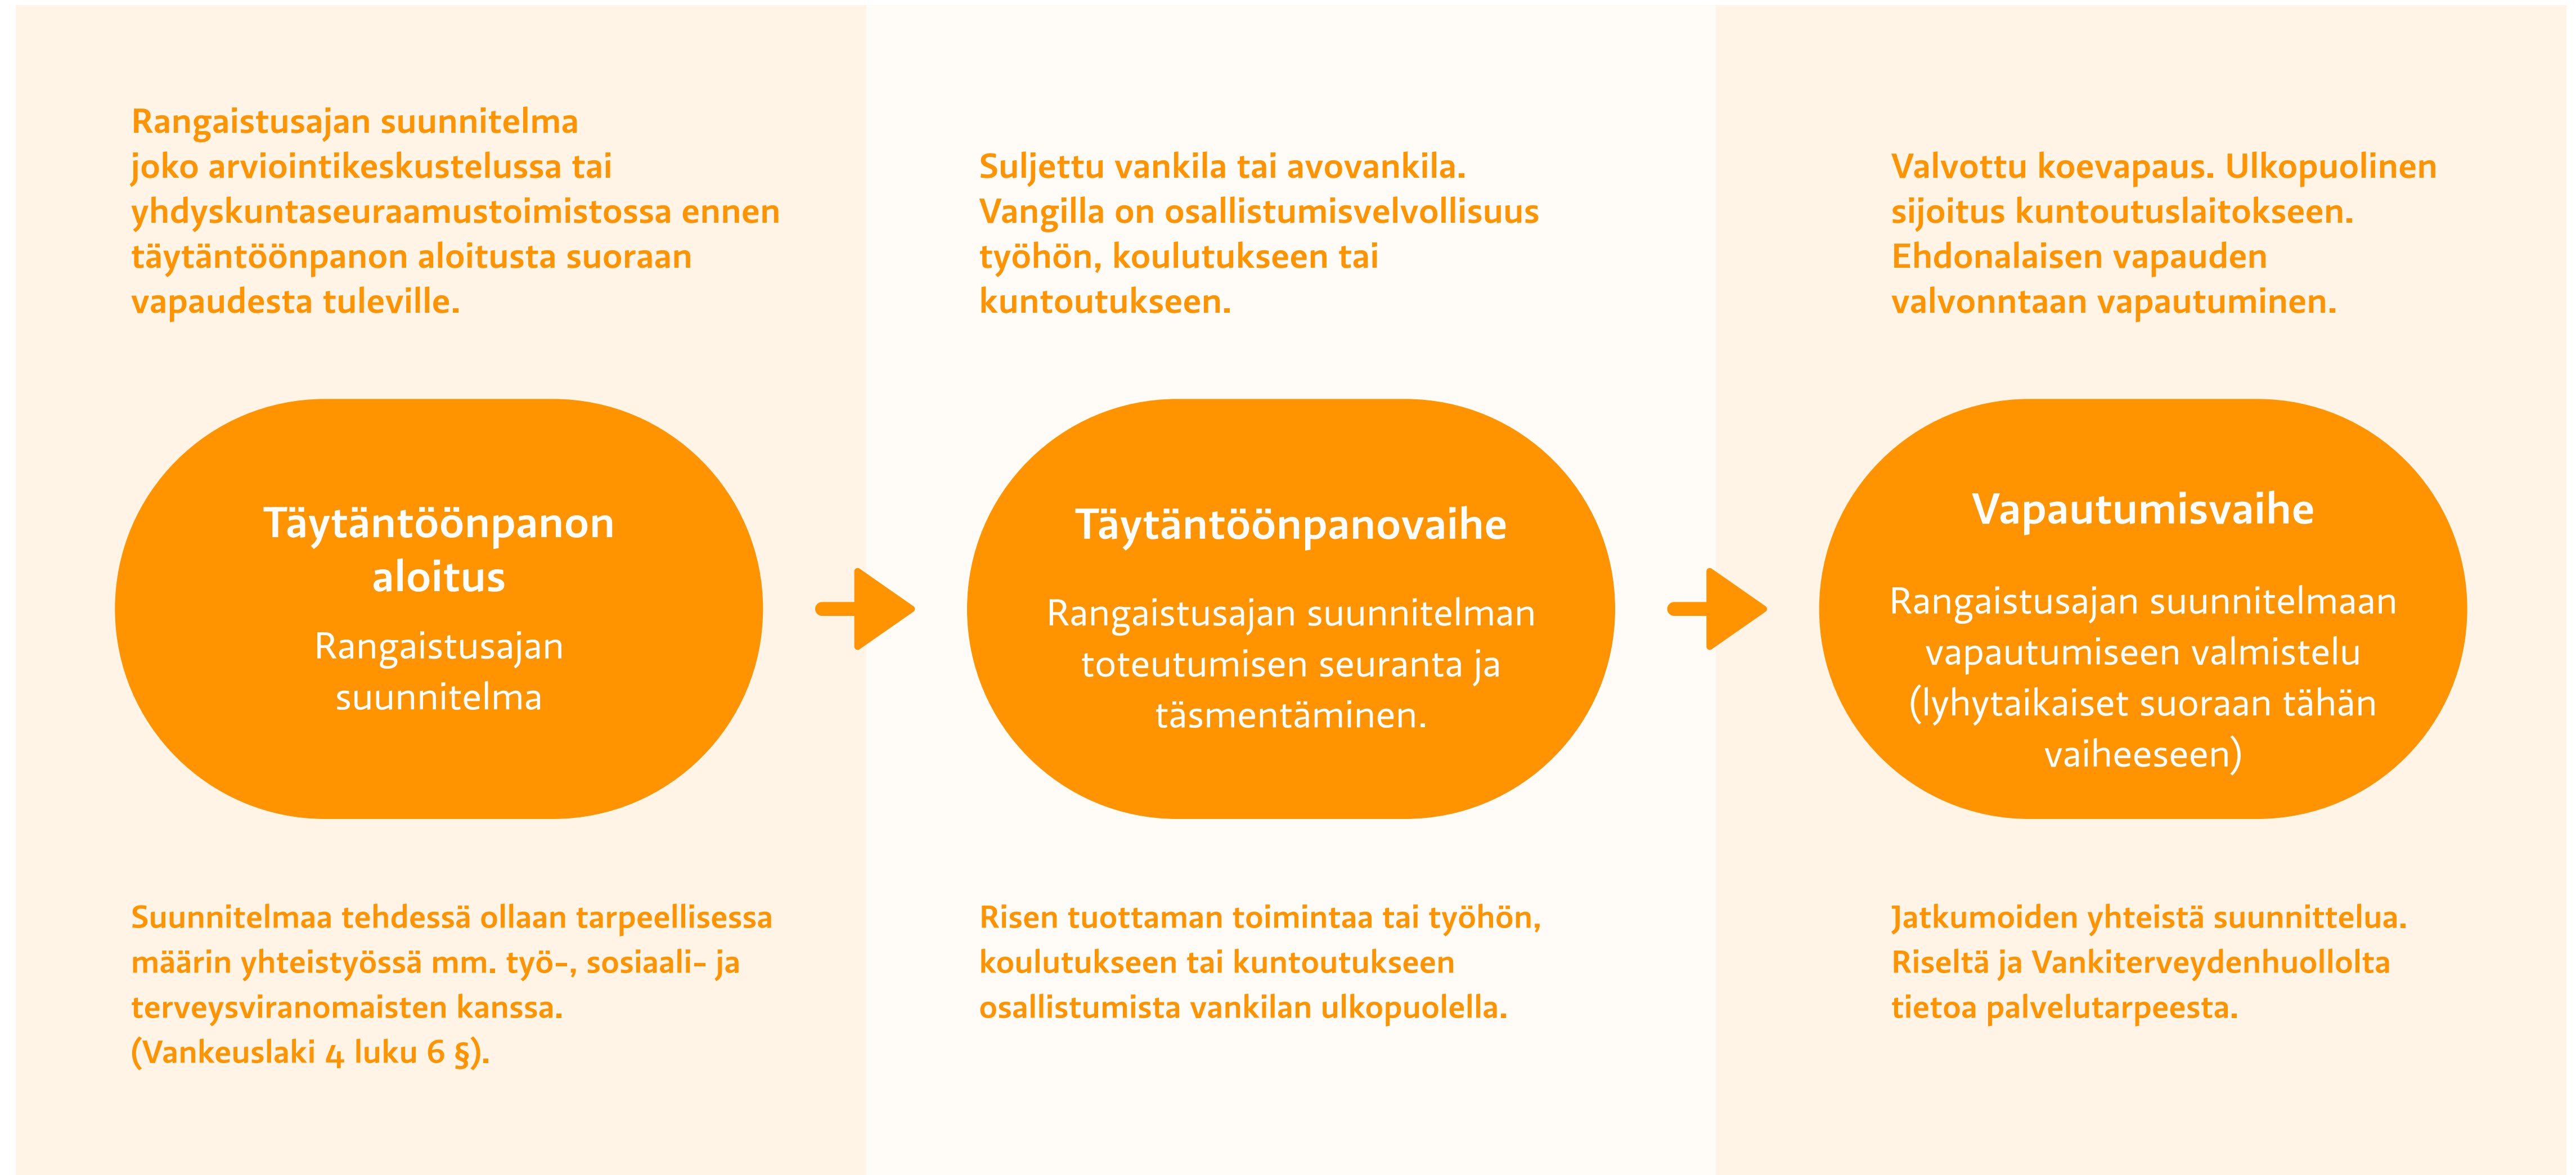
Rangaistusajan suunnitelma joko arviointikeskustelussa tai yhdyskuntaseuraamustoimistossa ennen täytäntöönpanon aloitusta suoraan vapaudesta tuleville.

Täytäntöönpanon aloitus

Rangaistusajan suunnitelma

Suunnitelmaa tehdessä ollaan tarpeellisessa määrin yhteistyössä mm. työ-, sosiaali- ja terveysviranomaisten kanssa. (Vankeuslaki 4 luku 6 §).

Suljettu vankila tai avovankila. Vangilla on osallistumisvelvollisuus työhön, koulutukseen tai kuntoutukseen.

Täytäntöönpanovaihe

Rangaistusajan suunnitelman toteutumisen seuranta ja täsmentäminen.

Risen tuottaman toimintaa tai työhön, koulutukseen tai kuntoutukseen osallistumista vankilan ulkopuolella.

Valvottu koevapaus. Ulkopuolinen sijoitus kuntoutuslaitokseen. Ehdonalaisen vapauden valvontaan vapautuminen.

Vapautumisvaihe

Rangaistusajan suunnitelmaan vapautumiseen valmistelu (lyhytaikaiset suoraan tähän vaiheeseen)

Jatkumoiden yhteistä suunnittelua. Riseltä ja Vankiterveydenhuollolta tietoa palvelutarpeesta.